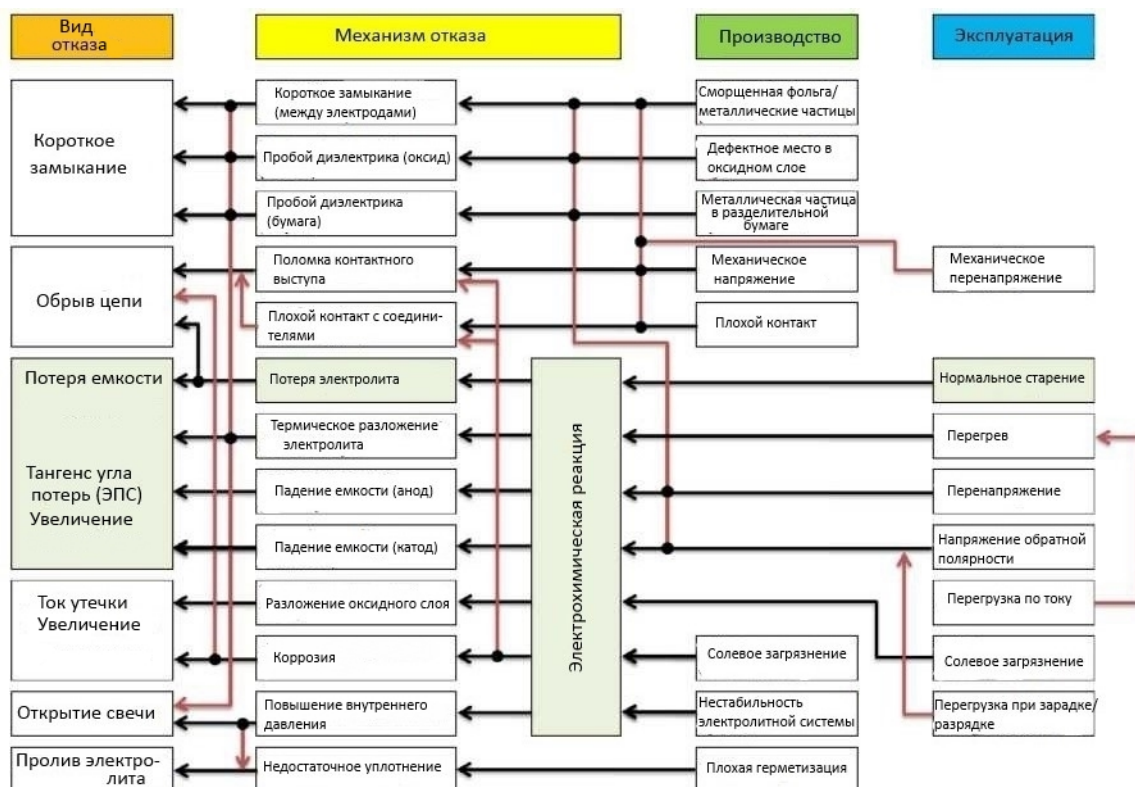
Вид отказа

Механизм отказа

Производство

Эксплуатация

Короткое замыкание

Обрыв цепи

Потеря емкости

Тангенс угла потерь (ЭПС) Увеличение

Ток утечки Увеличение

Открытие свечи

Пролив электролита

Короткое замыкание (между электродами)

Пробой диэлектрика (оксид)

Пробой диэлектрика (бумага)

Поломка контактного выступа

Плохой контакт с соединителями

Потеря электролита

Термическое разложение электролита

Падение емкости (анод)

Падение емкости (катод)

Разложение оксидного слоя

Коррозия

Повышение внутреннего давления

Недостаточное уплотнение

Электрохимическая реакция

Сморщенная фольга/ металлические частицы

Дефектное место в оксидном слое

Металлическая частица в разделительной бумаге

Механическое напряжение

Плохой контакт

Солевое загрязнение

Нестабильность электролитной системы

Плохая герметизация

Механическое перенапряжение

Нормальное старение

Перегрев

Перенапряжение

Напряжение обратной полярности

Перегрузка по току

Солевое загрязнение

Перегрузка при зарядке/ разрядке